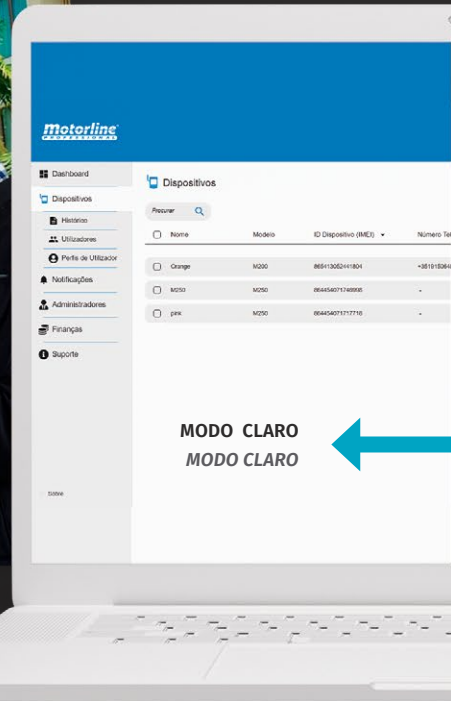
motorline
PROFESSIONAL

Dashboard
Dispositivos
Histórico
Utilizadores
Perfis de Utilizador
Notificações
Administradores
Finanças
Suporte

Sobre

Dispositivos

Procurar

| | Nome | Modelo | ID Dispositivo (IMEI) | Número Te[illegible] |
|---|---|---|---|---|
| | Orange | M200 | 865413052441804 | +351915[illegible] |
| | M250 | M250 | 864454071746995 | - |
| | pink | M250 | 864454071717716 | - |

MODO CLARO
MODO CLARO